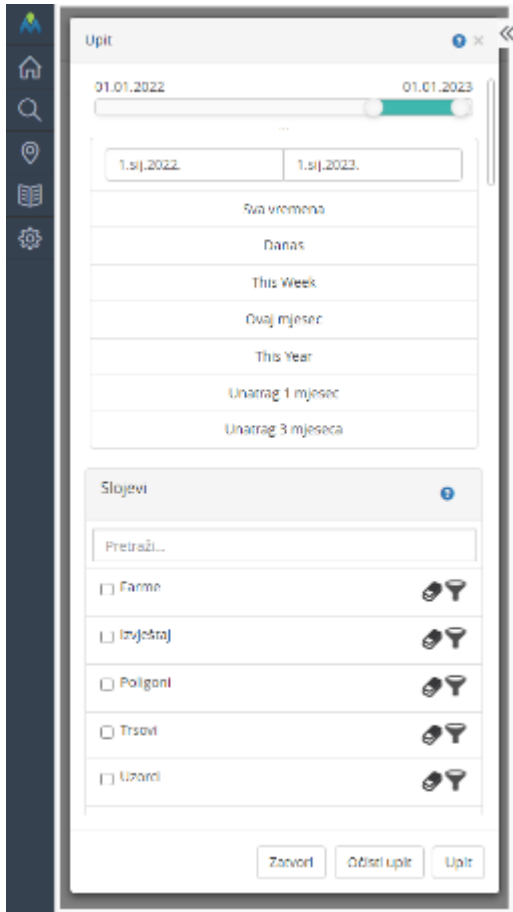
Upit

«

01.01.2022

01.01.2023

...

1.sij.2022.

1.sij.2023.

Sva vremena

Danas

This Week

Ovaj mjesec

This Year

Unatrag 1 mjesec

Unatrag 3 mjeseca

Slojevi

Pretraži...

Farme

Izvještaj

Poligoni

Trsovi

Uzorci

Zatvori

Očisti upit

Upit